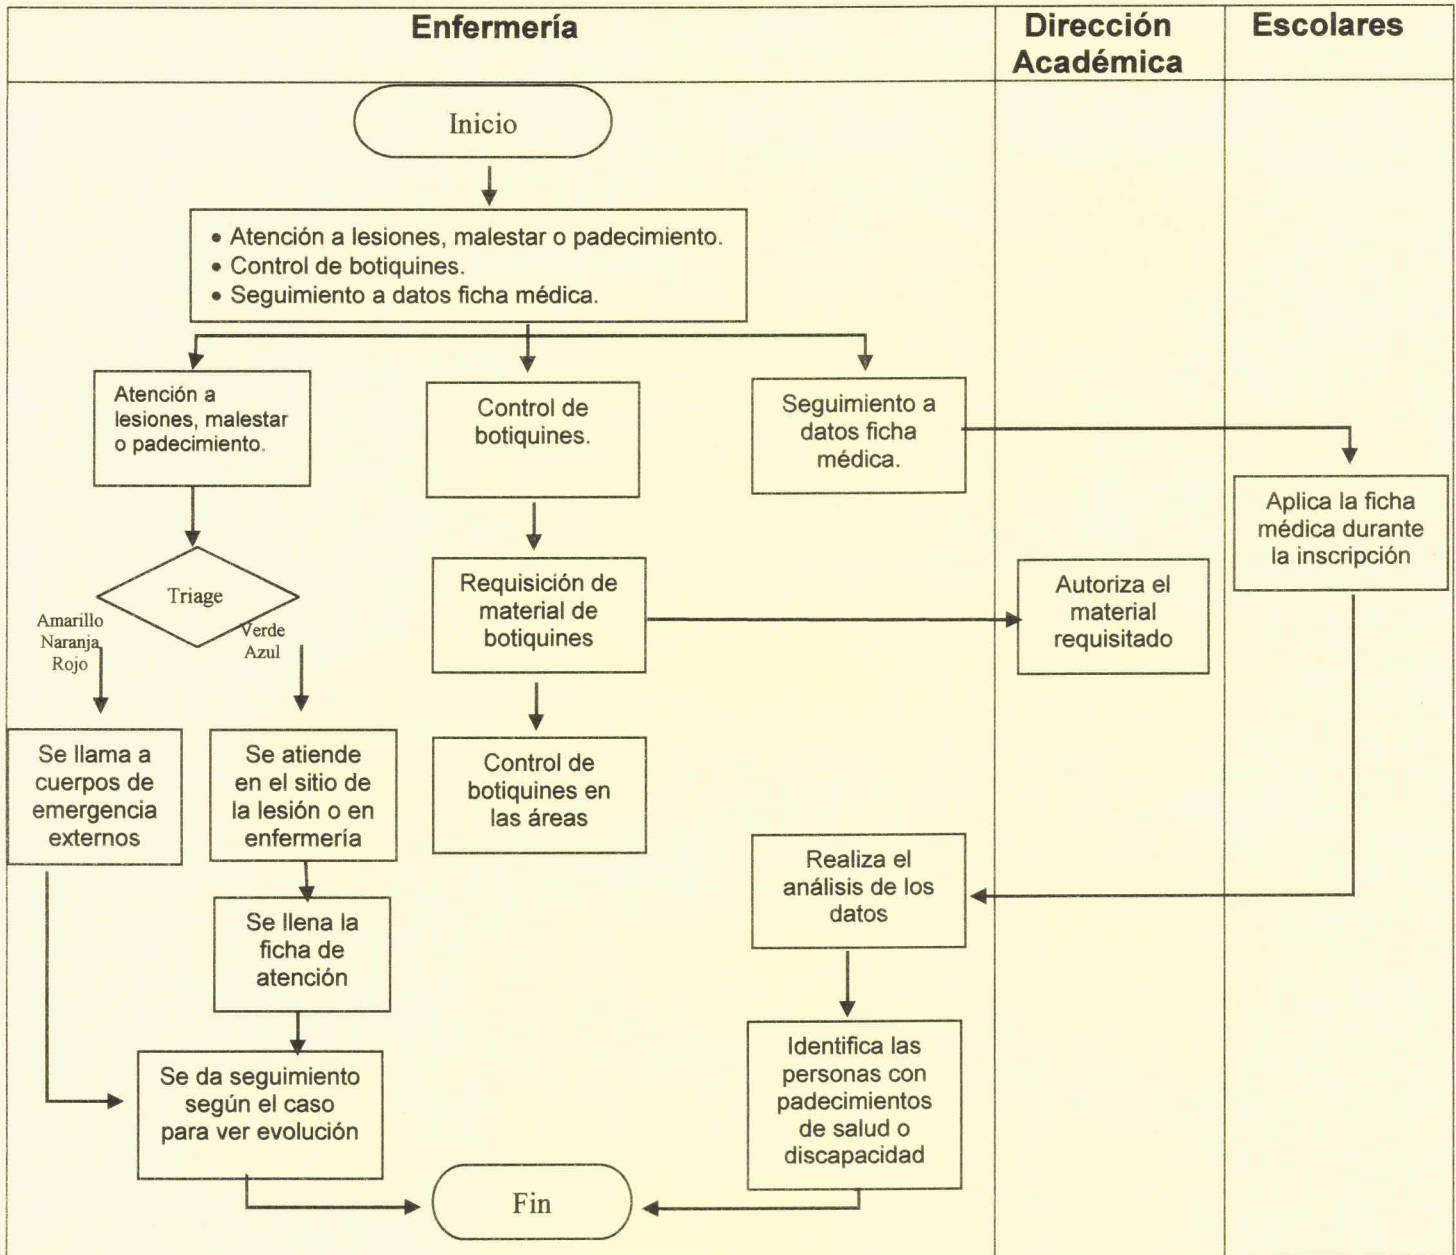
Enfermería

Dirección Académica

Escolares

Inicio

• Atención a lesiones, malestar o padecimiento.
• Control de botiquines.
• Seguimiento a datos ficha médica.

Atención a lesiones, malestar o padecimiento.

Control de botiquines.

Seguimiento a datos ficha médica.

Aplica la ficha médica durante la inscripción

Triage

Amarillo
Naranja
Rojo

Verde
Azul

Requisición de material de botiquines

Autoriza el material requisitado

Se llama a cuerpos de emergencia externos

Se atiende en el sitio de la lesión o en enfermería

Control de botiquines en las áreas

Realiza el análisis de los datos

Se llena la ficha de atención

Se da seguimiento según el caso para ver evolución

Identifica las personas con padecimientos de salud o discapacidad

Fin